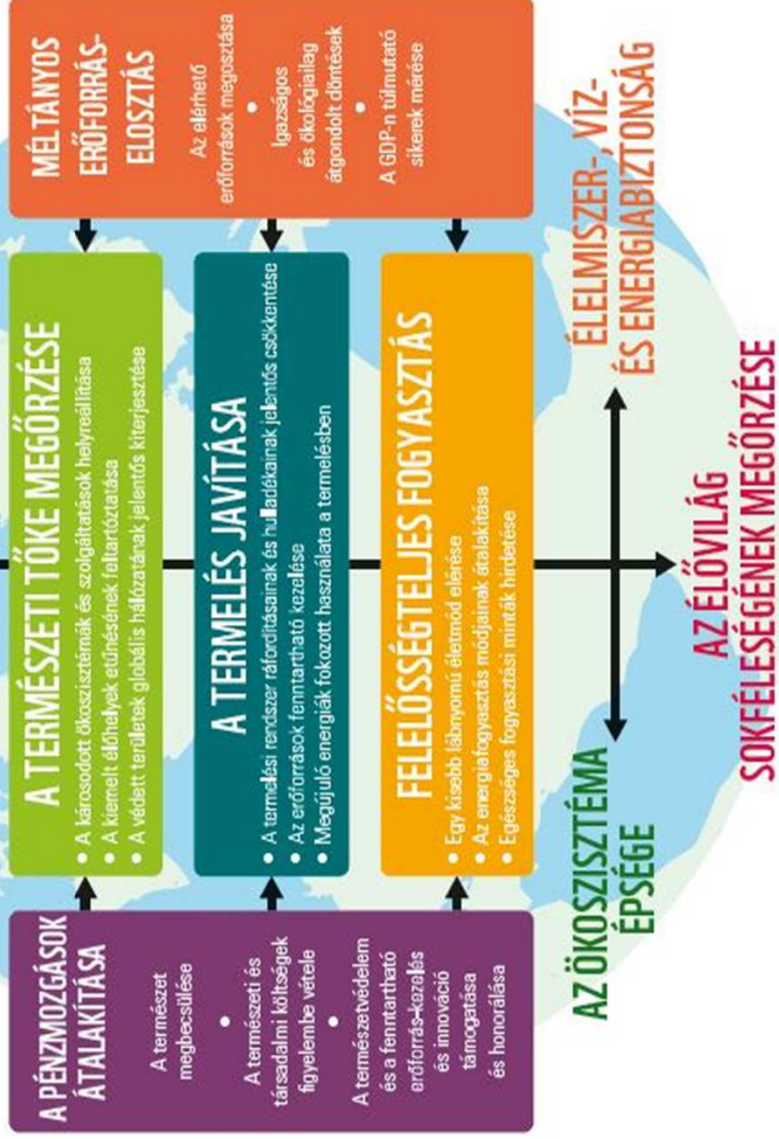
MÉLTÁNYOS ERŐFORRÁS-ELOSZTÁS

Az elérhető erőforrások megosztása

Igazságos és ökológiailag átgondolt döntések

A GDP-n túlmutató sikerek mérése

A TERMÉSZETI TŐKE MEGŐRZÉSE

• A károsodott ökoszisztémák és szolgáltatások helyreállítása
• A kiemelt élőhelyek eltűnésének feltartóztatása
• A védett területek globális hálózatának jelentős kiterjesztése

A TERMELÉS JAVÍTÁSA

• A termelési rendszer ráfordításainak és hulladékainak jelentős csökkentése
• Az erőforrások fenntartható kezelése
• Megújuló energiák fokozott használata a termelésben

FELELŐSSÉGTELJES FOGYASZTÁS

• Egy kisebb lábnyomú életmód elérése
• Az energiafogyasztás módjainak átalakítása
• Egészséges fogyasztási minták hirdetése

A PÉNZMOZGÁSOK ÁTALAKÍTÁSA

A természet megbecsülése

A természeti és társadalmi költségek figyelembe vétele

A természetvédelem és a fenntartható erőforrás-kezelés és innováció támogatása és honorálása

AZ ÖKOSZISZTÉMA ÉPSÉGE

AZ ÉLŐVILÁG SOKFÉLESÉGÉNEK MEGŐRZÉSE

ÉLELMISZER-, VÍZ- ÉS ENERGIABIZTONSÁG